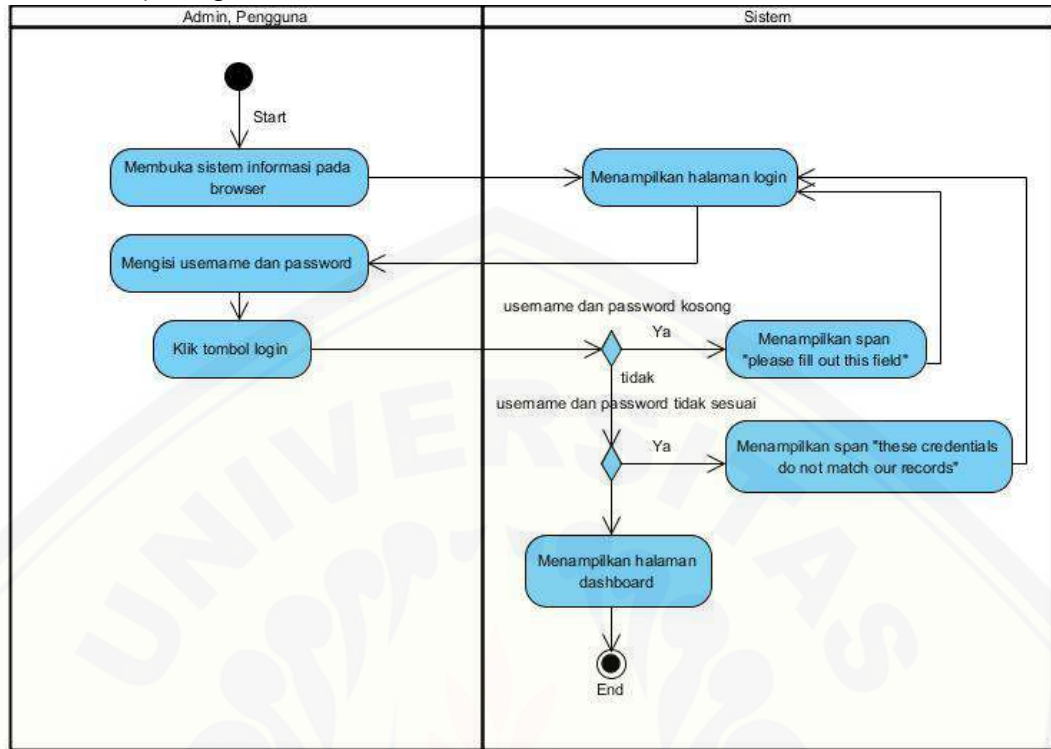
Admin, Pengguna

Sistem

Start

Membuka sistem informasi pada browser

Menampilkan halaman login

Mengisi usemame dan password

usemame dan password kosong

Ya

Klik tombol login

Menampilkan span "please fill out this field"

tidak

usemame dan password tidak sesuai

Ya

Menampilkan span "these credentials do not match our records"

Menampilkan halaman dashboard

End